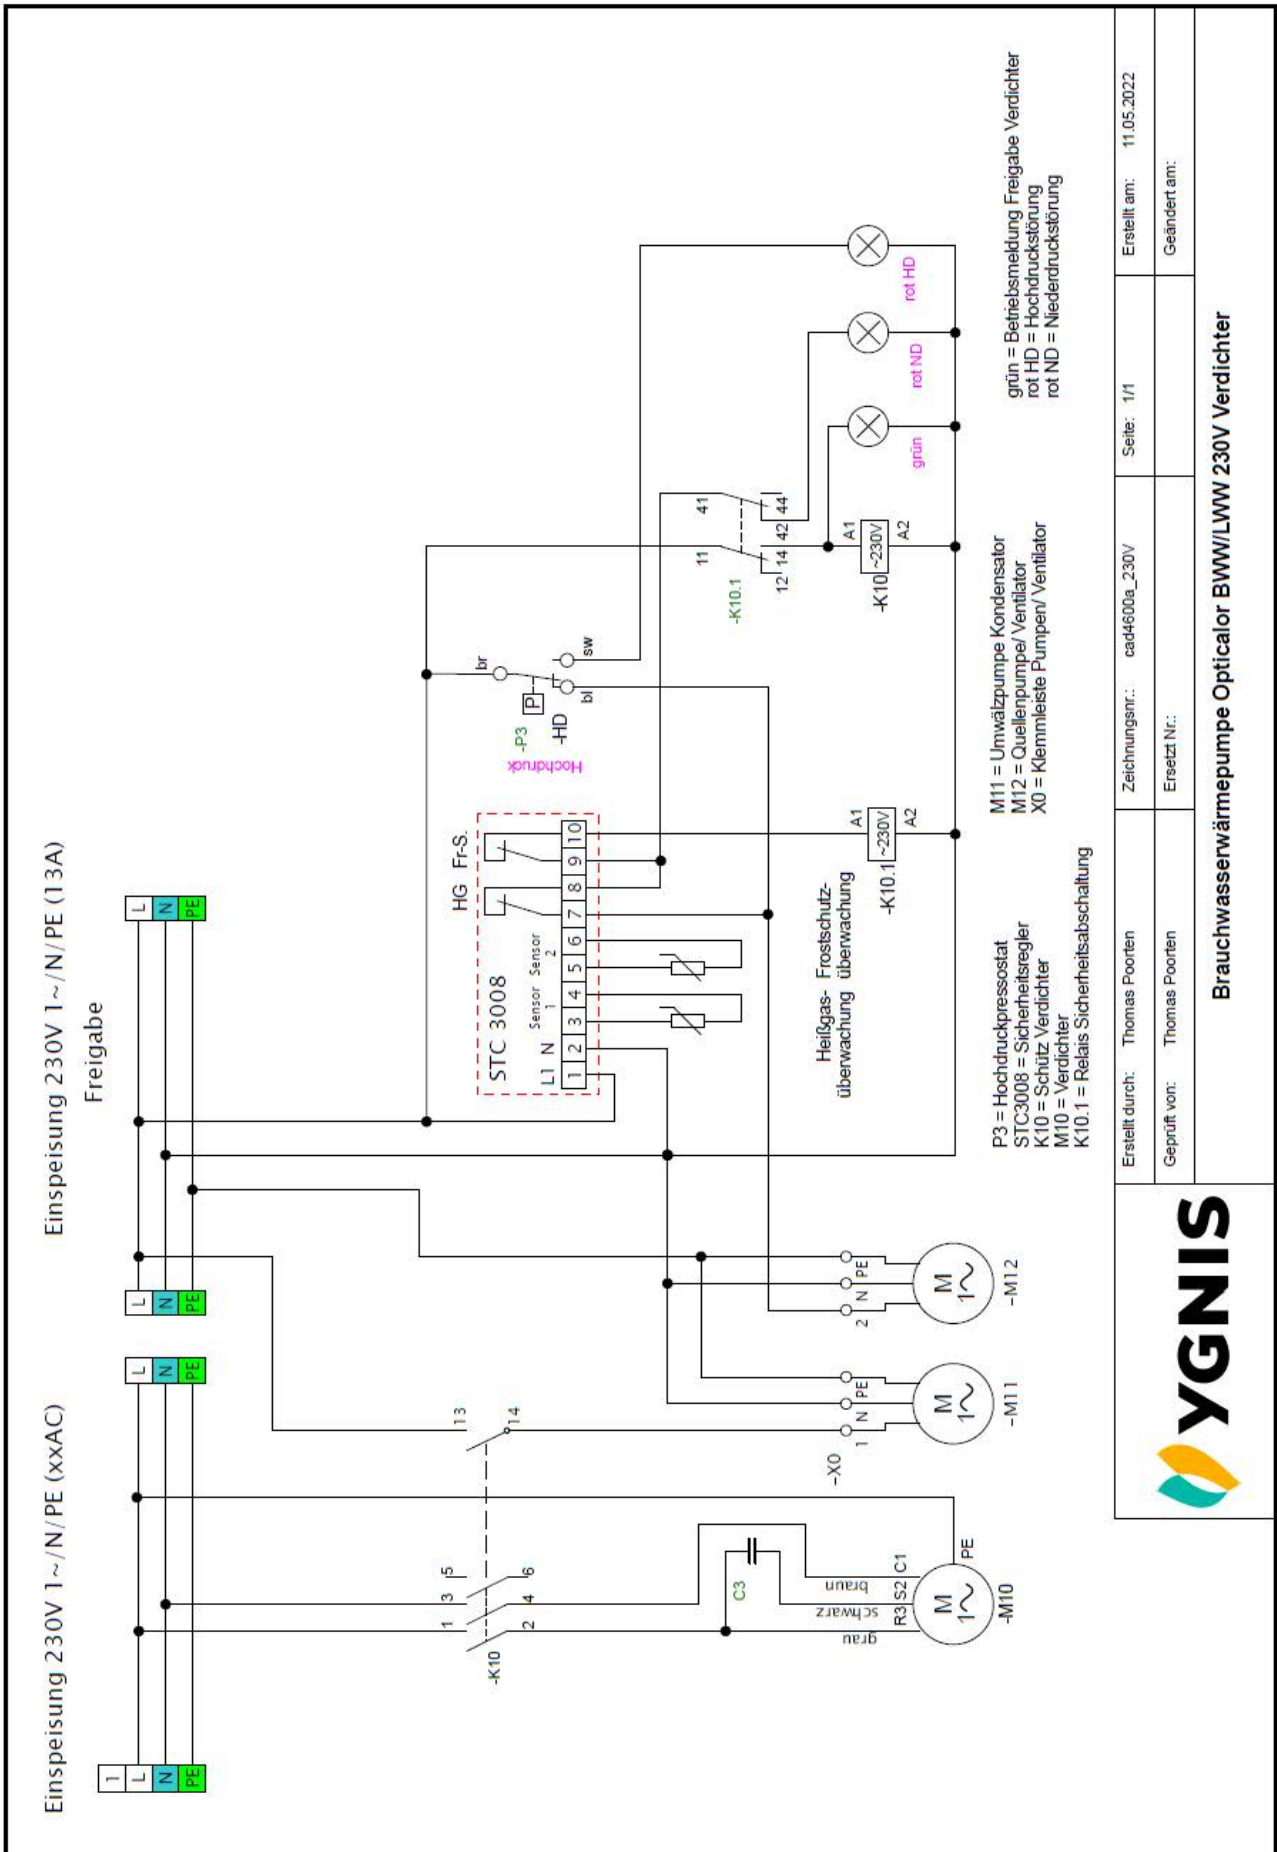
Einspeisung 230V 1~/N/PE (xxAC)

Einspeisung 230V 1~/N/PE (13A)
Freigabe

L
N
PE

L
N
PE

L
N
PE

L
N
PE

1

-K10
1 2
3 4
5 6

13 14

-X0

C3

grau
schwarz
braun

R3 S2 C1
PE
M
1~
-M10

1 N PE
M
1~
-M11

2 N PE
M
1~
-M12

STC 3008
L1 N
Sensor 1
Sensor 2
1 2 3 4 5 6 7 8 9 10
HG Fr-S.

Heißgas- überwachung
Frostschutz- überwachung

-K10.1
A1
~230V
A2

-P3
P
-HD
Hochdruck
br
sw
bl

-K10.1
11 41
12 14 42 44

-K10
A1
~230V
A2

grün
rot ND
rot HD

P3 = Hochdruckpressostat
STC3008 = Sicherheitsregler
K10 = Schütz Verdichter
M10 = Verdichter
K10.1 = Relais Sicherheitsabschaltung

M11 = Umwälzpumpe Kondensator
M12 = Quellenpumpe/ Ventilator
X0 = Klemmleiste Pumpen/ Ventilator

grün = Betriebsmeldung Freigabe Verdichter
rot HD = Hochdruckstörung
rot ND = Niederdruckstörung

YGNIS

| Erstellt durch: | Thomas Poorten | Zeichnungsnr.: | cad4600a_230V | Seite: 1/1 | Erstellt am: | 11.05.2022 |
|---|---|---|---|---|---|---|
| Geprüft von: | Thomas Poorten | Ersetzt Nr.: | | | Geändert am: | |

Brauchwasserwärmepumpe Opticalor BWW/LWW 230V Verdichter